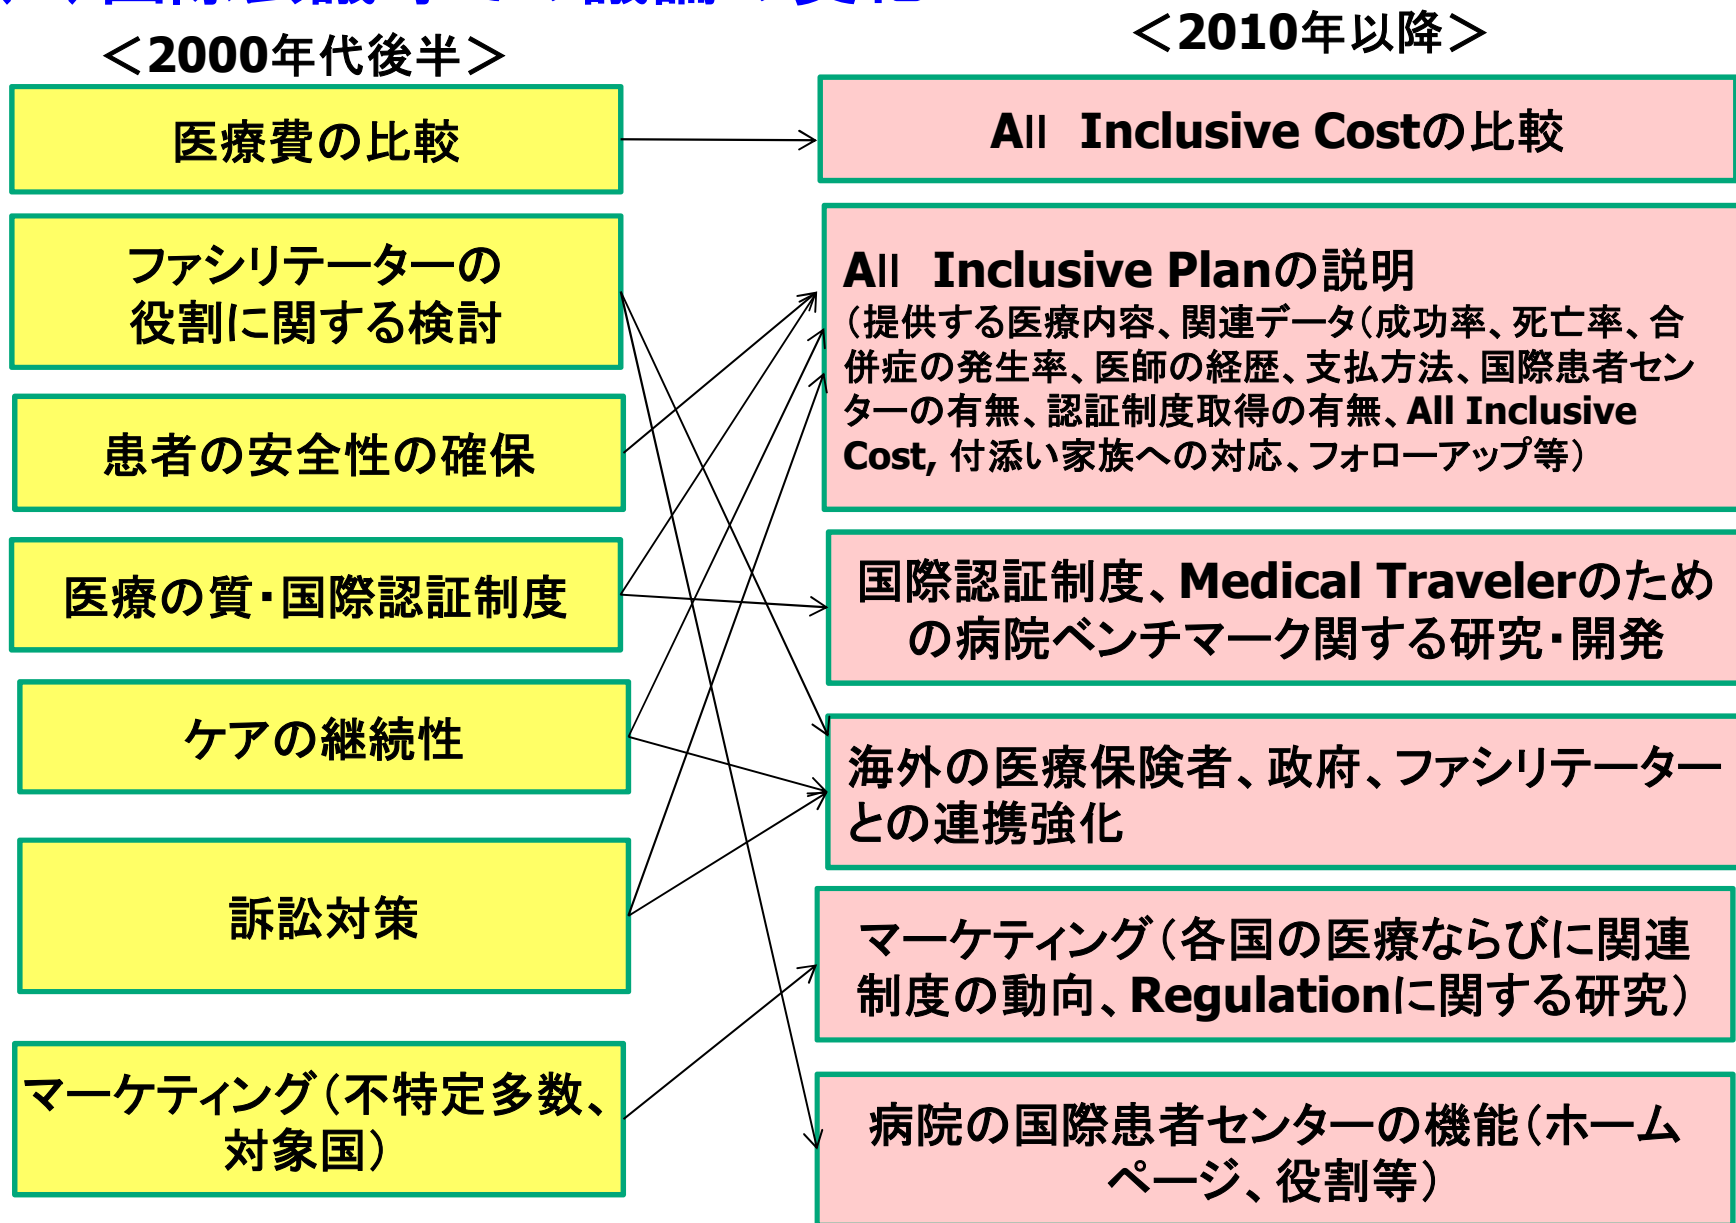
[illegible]

＜2000年代後半＞

＜2010年以降＞

医療費の比較

ファシリテーターの役割に関する検討

患者の安全性の確保

医療の質・国際認証制度

ケアの継続性

訴訟対策

マーケティング（不特定多数、対象国）

All Inclusive Costの比較

All Inclusive Planの説明
（提供する医療内容、関連データ（成功率、死亡率、合併症の発生率、医師の経歴、支払方法、国際患者センターの有無、認証制度取得の有無、All Inclusive Cost, 付添い家族への対応、フォローアップ等）

国際認証制度、Medical Travelerのための病院ベンチマーク関する研究・開発

海外の医療保険者、政府、ファシリテーターとの連携強化

マーケティング（各国の医療ならびに関連制度の動向、Regulationに関する研究）

病院の国際患者センターの機能（ホームページ、役割等）